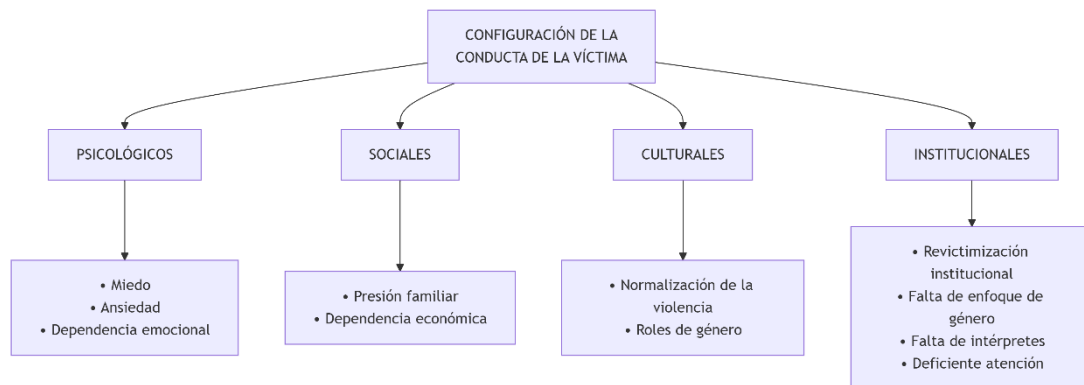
CONFIGURACIÓN DE LA CONDUCTA DE LA VÍCTIMA

PSICOLÓGICOS

SOCIALES

CULTURALES

INSTITUCIONALES

• Miedo
• Ansiedad
• Dependencia emocional

• Presión familiar
• Dependencia económica

• Normalización de la violencia
• Roles de género

• Revictimización institucional
• Falta de enfoque de género
• Falta de intérpretes
• Deficiente atención